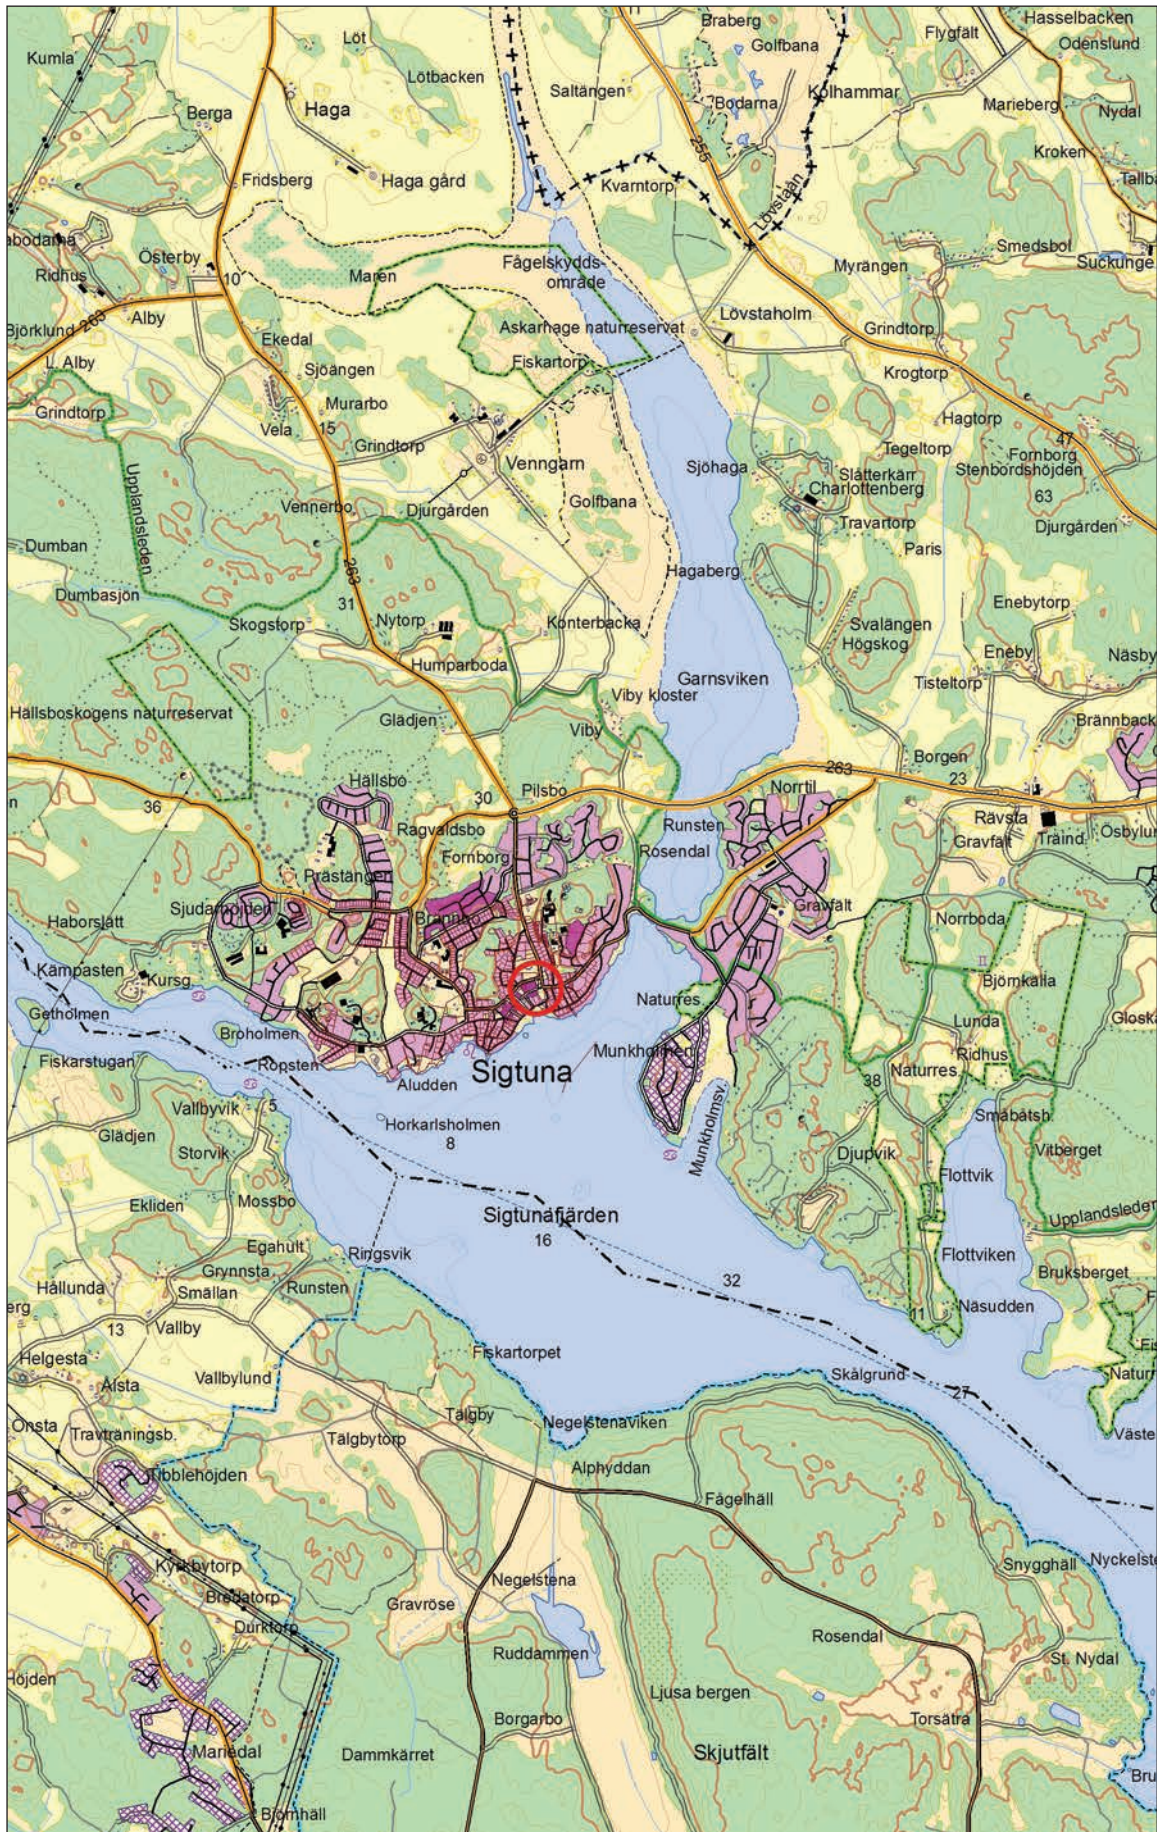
Kumla
Löt
Lötbacken
Haga
Berga
Fridsberg
Haga gård
Saltängen
Braberg
Golfbana
Bodarna
Kolhammar
Flygfält
Hasselbacken
Odenslund
Marieberg
Nydal
Kroken
Tallba
Kvarntorp
255
Lövstaån
Smedsbol
Suckunge
Myrängen
bodarna
Österby
10
Ridhus
Maren
Fågelskydds-område
Björklund
263
Alby
Askarhage naturreservat
Lövstaholm
Grindtorp
L. Alby
Ekedal
Fiskartorp
Sjöängen
Krogtorp
Grindtorp
Murarbo
Vela
15
Grindtorp
Hagtorp
Tegeltorp
47
Fornborg
Stenbordshöjden
Venngarn
Sjöhaga
Slätterkärr
Charlottenberg
63
Upplandsleden
Golfbana
Vennerbo
Djurgården
Travartorp
Djurgården
Dumban
Paris
263
Hagaberg
Dumbasjön
31
Enebytorp
Skogstorp
Nytorp
Konterbacka
Svalängen
Högskog
Eneby
Näsby
Humparboda
Garnsviken
Tisteltorp
Viby kloster
Hallsboskogens naturreservat
Glädjen
Viby
Brännback
Borgen
263
23
Hällsbo
Pilsbo
Norrtil
36
30
Rävsta
Traind
Ösbylu
Ragvaldsbo
Runsten
Gravfält
Fornborg
Rosendal
Prästängen
Gravfält
Haborslätt
Sjudarhöjden
Branna
Norrboda
Kämpasten
Kursg.
Björnkalla
Getholmen
Naturres.
Lunda
Gloska
Broholmen
Ridhus
Fiskarstugan
Munkholmen
Ronsten
38
Naturres.
Aludden
Sigtuna
Vallbyvik
5
Småbåtsh.
Horkarlsholmen
Glädjen
8
Munkholmsv.
Djupvik
Vitberget
Storvik
Flottvik
Ekliden
Mossbo
Upplandsleden
Sigtunafjärden
Egahult
16
Flottviken
Ringsvik
Grynnsta
Bruksberget
Hållunda
Smällan
Runsten
32
erg
Näsudden
11
13
Vallby
Helgesta
Fiskartorpet
Alsta
Vallbylund
Skälgrund
27
Natur
Talgby
Onsta
Travträningsb.
Talgbytorp
Negelstenaviken
Väste
Tibblehöjden
Alphyddan
Fågelhäll
Snygghall
Nyckels
Kyrkbytorp
Negelstena
Bredatorp
Gravröse
Durktorp
Rosendal
Ruddammen
St. Nydal
Höjden
Ljusa bergen
Borgarbo
Torsätra
Mariedal
Dammkärret
Skjutfält
Bru
Björnhäll